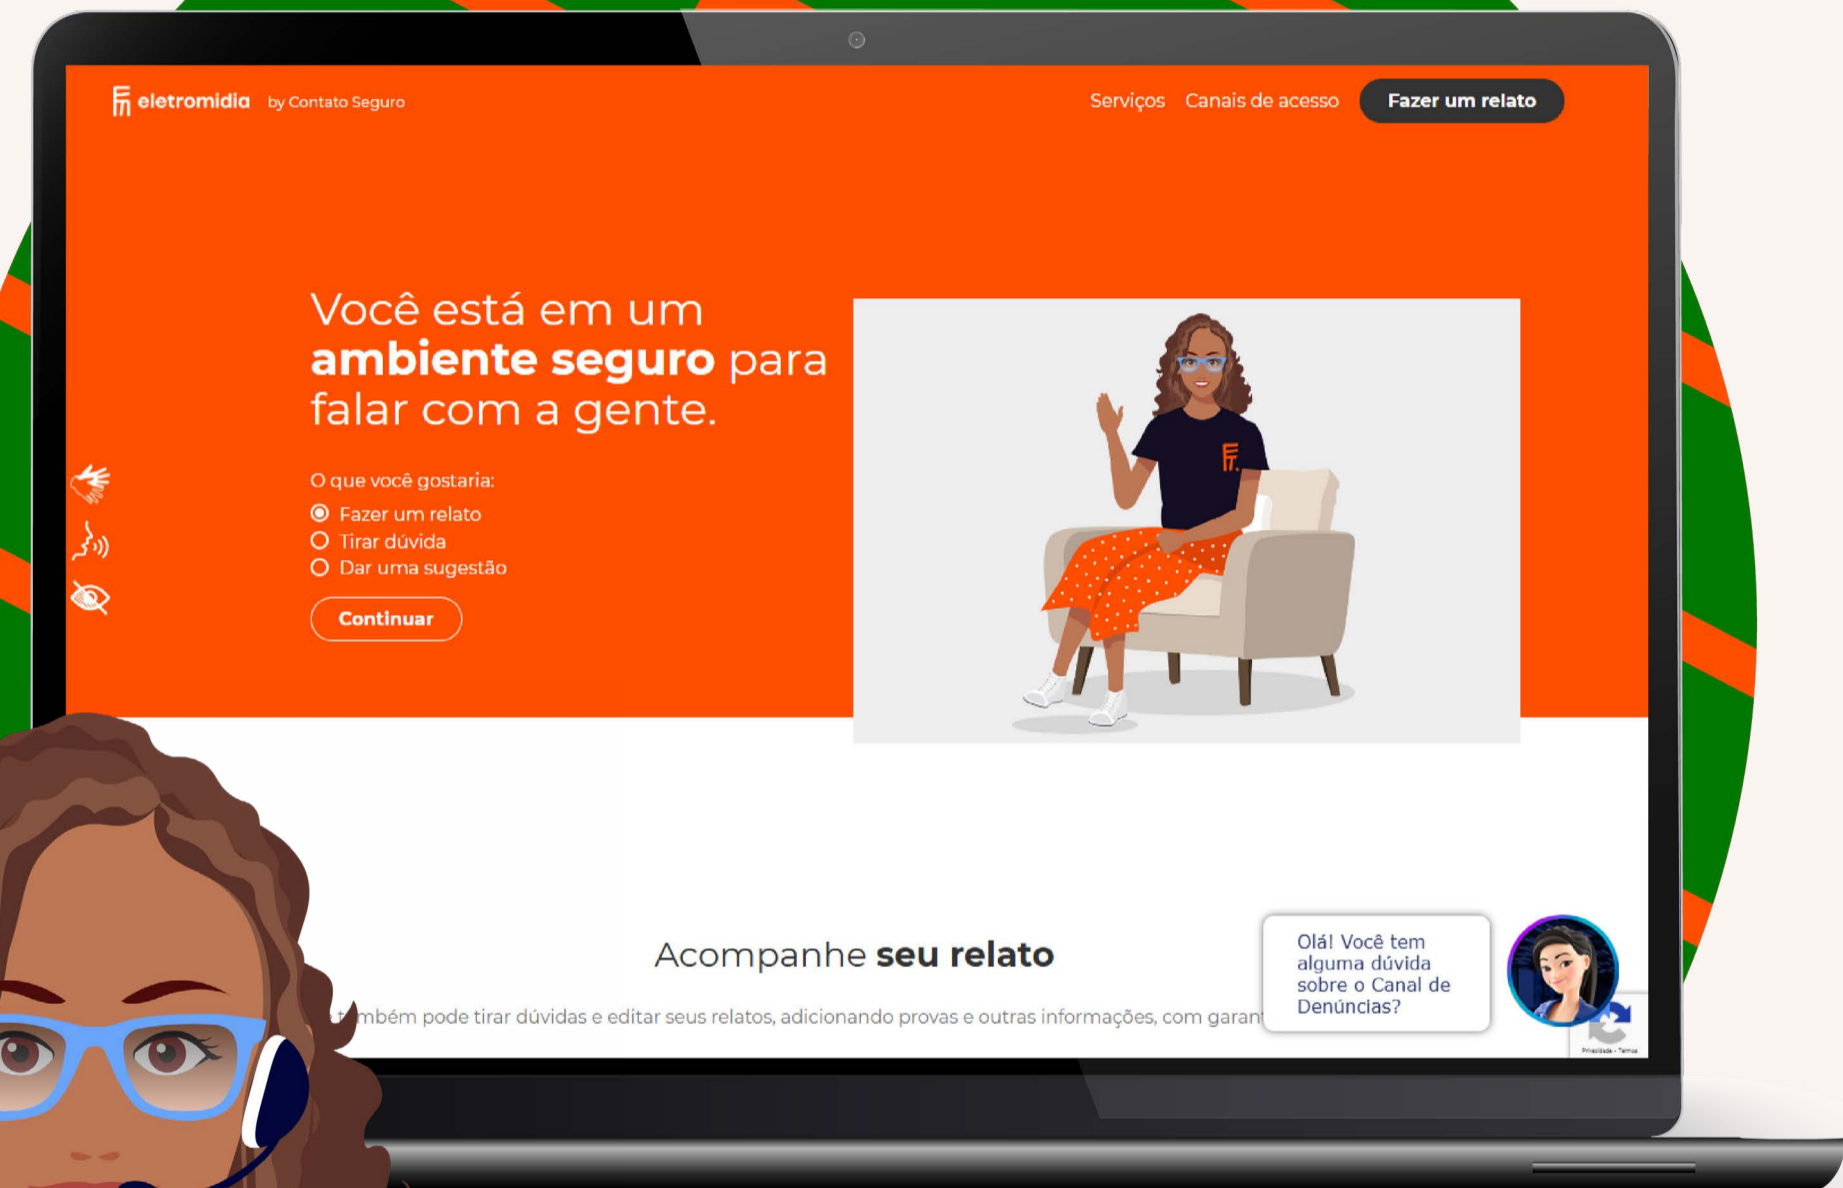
eletromidia by Contato Seguro

Serviços Canais de acesso Fazer um relato

Você está em um **ambiente seguro** para falar com a gente.

O que você gostaria:
Fazer um relato
Tirar dúvida
Dar uma sugestão

Continuar

Acompanhe **seu relato**

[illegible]mbém pode tirar dúvidas e editar seus relatos, adicionando provas e outras informações, com garan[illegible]

Olá! Você tem alguma dúvida sobre o Canal de Denúncias?

Privacidade - Termos